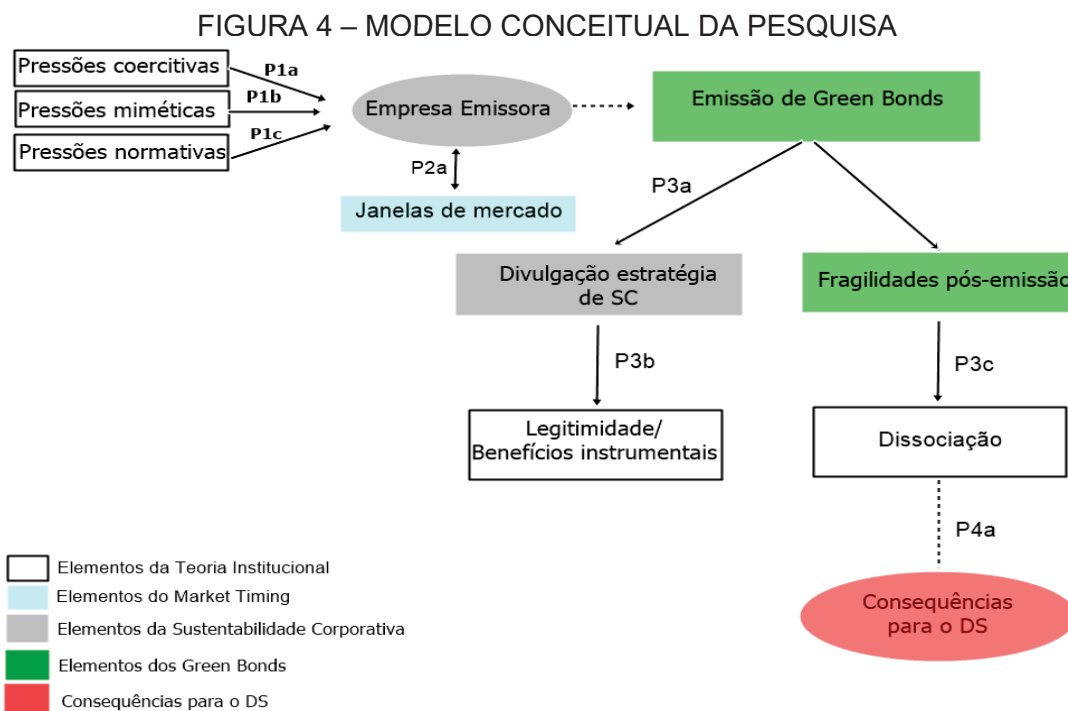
FIGURA 4 – MODELO CONCEITUAL DA PESQUISA

Pressões coercitivas
Pressões miméticas
Pressões normativas

P1a
P1b
P1c

Empresa Emissora

Emissão de Green Bonds

P2a

Janelas de mercado

P3a

Divulgação estratégia de SC

Fragilidades pós-emissão

P3b

P3c

Legitimidade/ Benefícios instrumentais

Dissociação

P4a

Consequências para o DS

Elementos da Teoria Institucional
Elementos do Market Timing
Elementos da Sustentabilidade Corporativa
Elementos dos Green Bonds
Consequências para o DS